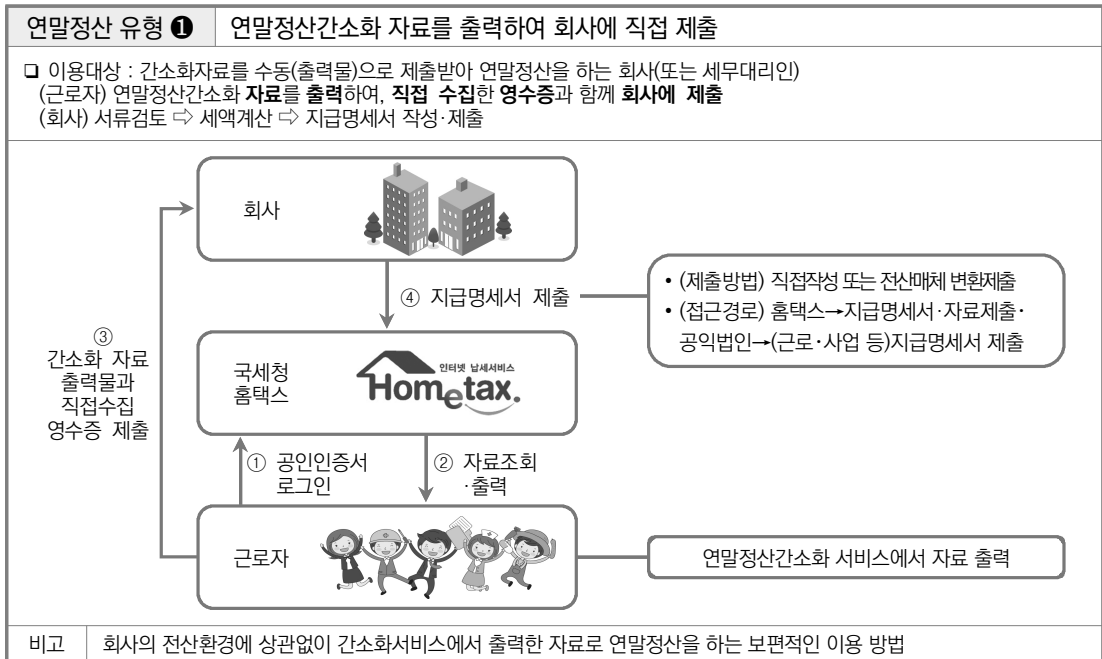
| 연말정산 유형 ❶ | 연말정산간소화 자료를 출력하여 회사에 직접 제출 |
|---|---|

❑ 이용대상 : 간소화자료를 수동(출력물)으로 제출받아 연말정산을 하는 회사(또는 세무대리인)
(근로자) 연말정산간소화 **자료**를 **출력**하여, **직접 수집**한 **영수증**과 함께 **회사에 제출**
(회사) 서류검토 ⇨ 세액계산 ⇨ 지급명세서 작성·제출

회사

④ 지급명세서 제출

• (제출방법) 직접작성 또는 전산매체 변환제출
• (접근경로) 홈택스→지급명세서·자료제출·공익법인→(근로·사업 등)지급명세서 제출

③
간소화 자료
출력물과
직접수집
영수증 제출

국세청
홈택스

인터넷 납세서비스
Hometax.

① 공인인증서 로그인

② 자료조회 ·출력

근로자

연말정산간소화 서비스에서 자료 출력

| 비고 | 회사의 전산환경에 상관없이 간소화서비스에서 출력한 자료로 연말정산을 하는 보편적인 이용 방법 |
|---|---|